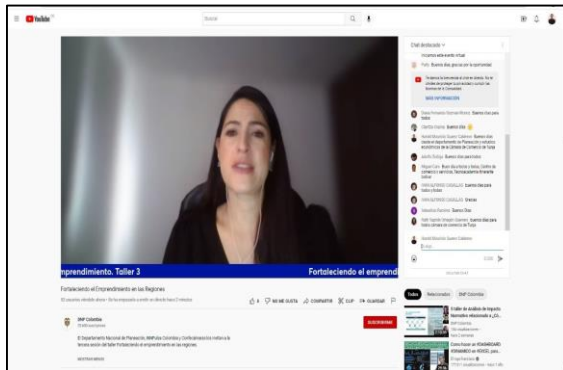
YouTube

Buscar

Chat destacado

Iniciamos este evento virtual

Pablo Buenos días gracias por la oportunidad

MÁS INFORMACIÓN

Buenos días para todos

Buenos días

Buenos días para todos

Cuentas días para todos y todas

Gracias

Buenos Días

mprendimiento. Taller 3

Fortaleciendo el emprend

Fortaleciendo el Emprendimiento en las Regiones

4 NO ME GUSTA COMPARTIR CLIP GUARDAR

DNP Colombia

SUSCRIBIRSE

El Departamento Nacional de Planeación, iNNpulsa Colombia y Confecámaras los invitan a la tercera sesión del Taller Fortaleciendo el emprendimiento en las regiones.

MOSTRAR MÁS

Todos Relacionados DNP Colombia